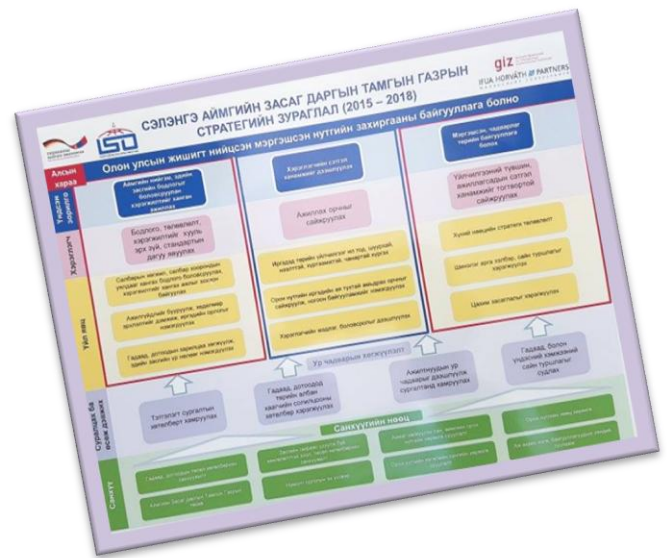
СЭЛЭНГЭ АЙМГИЙН ЗАСАГ ДАРГЫН ТАМГЫН ГАЗРЫН
СТРАТЕГИЙН ЗУРАГЛАЛ (2015 – 2018)

giz
IFUA HORVÁTH & PARTNERS

Олон улсын жишигт нийцсэн мэргэшсэн нутгийн захиргааны байгууллага болно

Алсын хараа

Үндсэн зорилго

Аймгийн хөгжлийн бодлогыг хэрэгжүүлэх

Хэрэглэгчийн сэтгэл ханамжийг дээшлүүлэх

Мэргэшсэн, чадавхтай төрийн байгууллага болох

Хэрэглэгч

Бодлого, төлөвлөлт, хэрэгжилтийн хууль эрх зүй, стандартын дагуу явуулах

Ажлын орчныг сайжруулах

Үйлчилгээний түвшин, ажилтнуудын сэтгэл ханамжийг тогтвортой сайжруулах

Үйл явц

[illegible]

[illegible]

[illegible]

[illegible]

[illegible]

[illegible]

Хүний нөөцийн стратеги төлөвлөлт

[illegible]

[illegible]

Ур чадварын хөгжүүлэлт

Суралцах ба өсөж хөгжих

Тогтолцоог сайжруулах

Гадаад, дотоодын харилцаа холбоог сайжруулах

Ажилтнуудын ур чадварыг дээшлүүлэх

Гадаад болон улсын хамтын ажиллагаа

Санхүүгийн нөөц

Санхүү

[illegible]

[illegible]

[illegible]

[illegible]

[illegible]

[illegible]

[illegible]